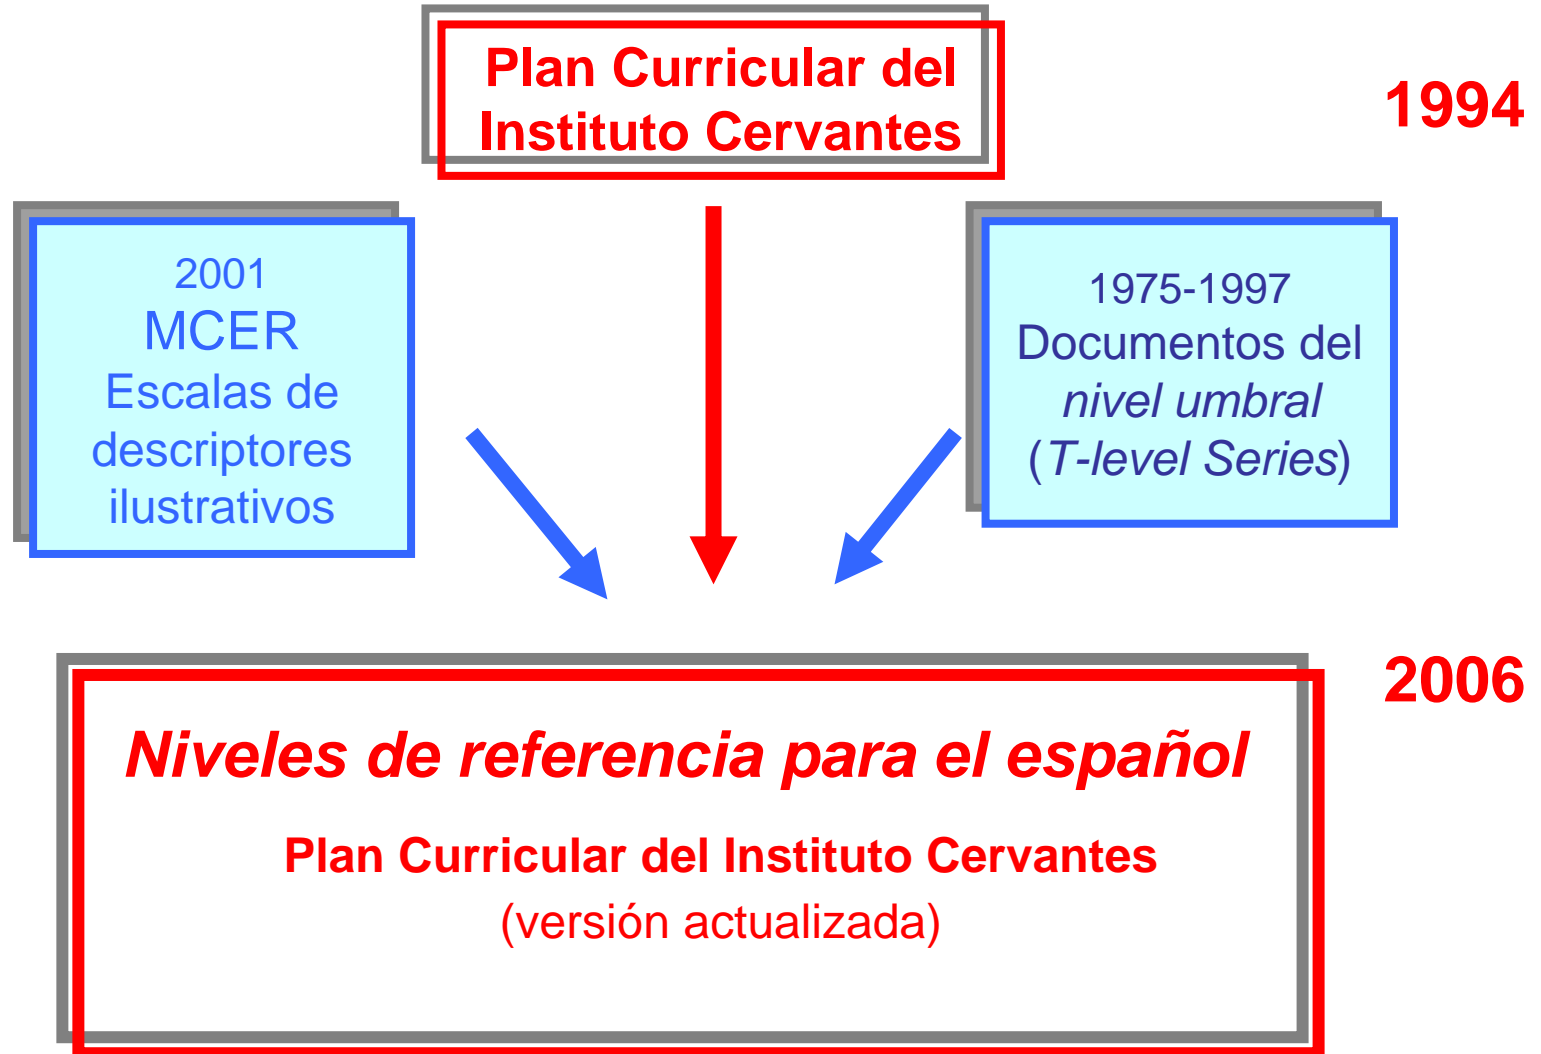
Plan Curricular del Instituto Cervantes

1994

2001
MCER
Escalas de descriptores ilustrativos

1975-1997
Documentos del *nivel umbral* (*T-level Series*)

2006

*Niveles de referencia para el español*

Plan Curricular del Instituto Cervantes
(versión actualizada)